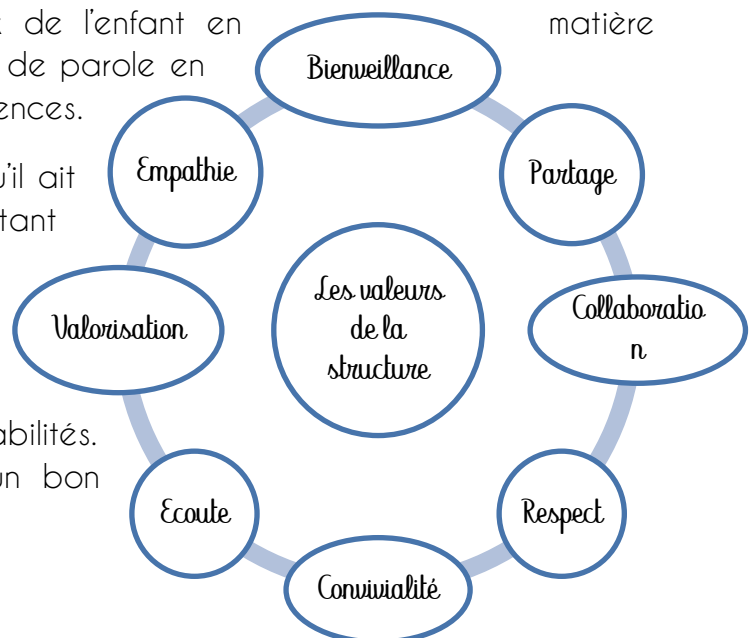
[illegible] de l'enfant en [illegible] matière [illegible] de parole en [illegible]ences.

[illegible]'il ait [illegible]tant

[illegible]abilités. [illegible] un bon

Bienveillance

Empathie

Partage

Les valeurs de la structure

Valorisation

Collaboratio n

Ecoute

Respect

Convivialité